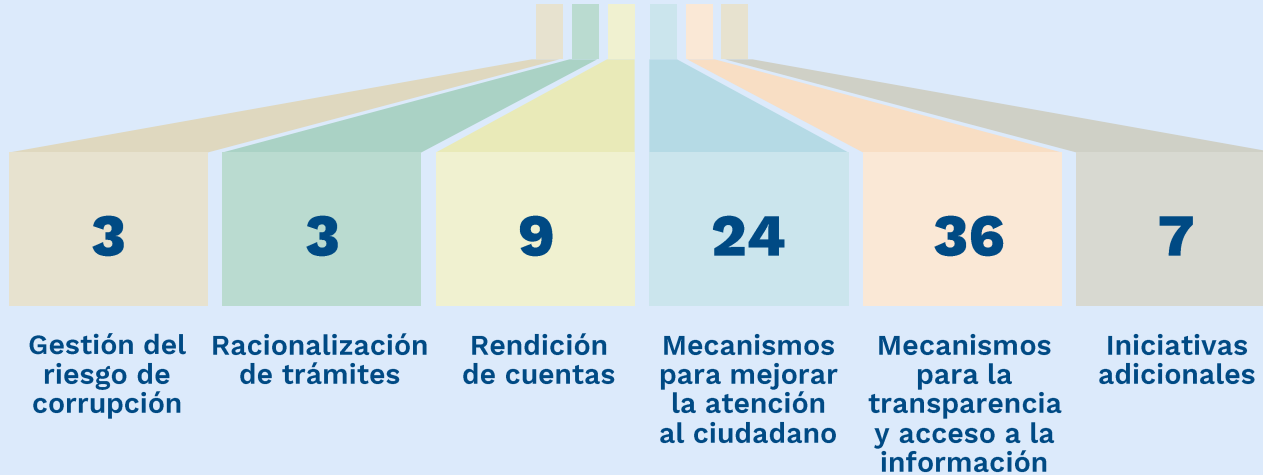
3

Gestión del riesgo de corrupción

3

Racionalización de trámites

9

Rendición de cuentas

24

Mecanismos para mejorar la atención al ciudadano

36

Mecanismos para la transparencia y acceso a la información

7

Iniciativas adicionales